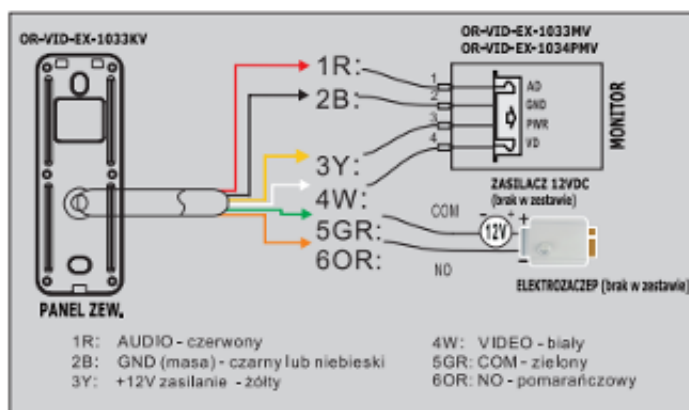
OR-VID-EX-1033KV

PANEL ZEW.

1R:
2B:
3Y:
4W:
5GR:
6OR:

OR-VID-EX-1033MV
OR-VID-EX-1034PMV

1 AD
2 GND
3 PWR
4 VD

MONITOR

ZASILACZ 12VDC
(brak w zestawie)

COM
- +
12V
+

NO

ELEKTROZACZEP (brak w zestawie)

1R: AUDIO - czerwony
2B: GND (masa) - czarny lub niebieski
3Y: +12V zasilanie - żółty

4W: VIDEO - biały
5GR: COM - zielony
6OR: NO - pomarańczowy